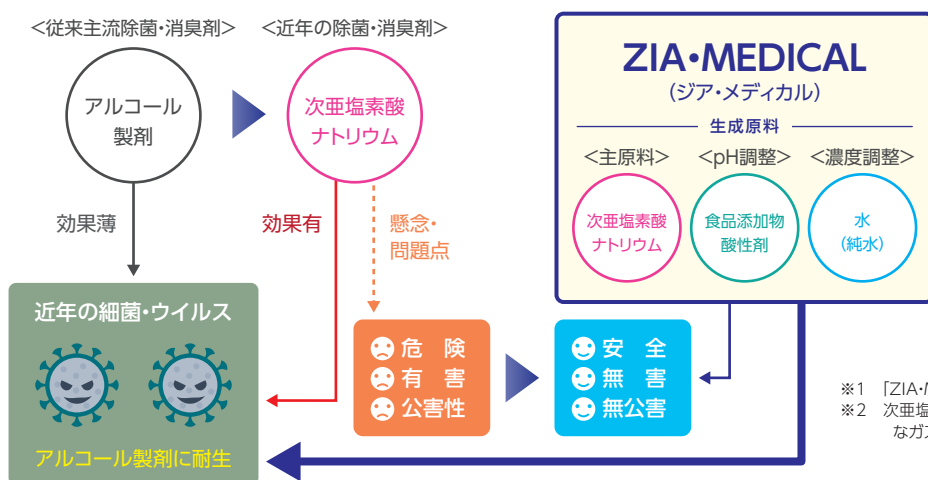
<従来主流除菌・消臭剤>

<近年の除菌・消臭剤>

アルコール製剤

次亜塩素酸ナトリウム

効果薄

効果有

懸念・問題点

近年の細菌・ウイルス

アルコール製剤に耐生

危 険
有 害
公害性

安 全
無 害
無公害

ZIA•MEDICAL
（ジア・メディカル）

生成原料

<主原料>
<pH調整>
<濃度調整>

次亜塩素酸ナトリウム

食品添加物酸性剤

水（純水）

※1 「ZIA・M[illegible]
※2 次亜塩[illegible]
なガ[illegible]